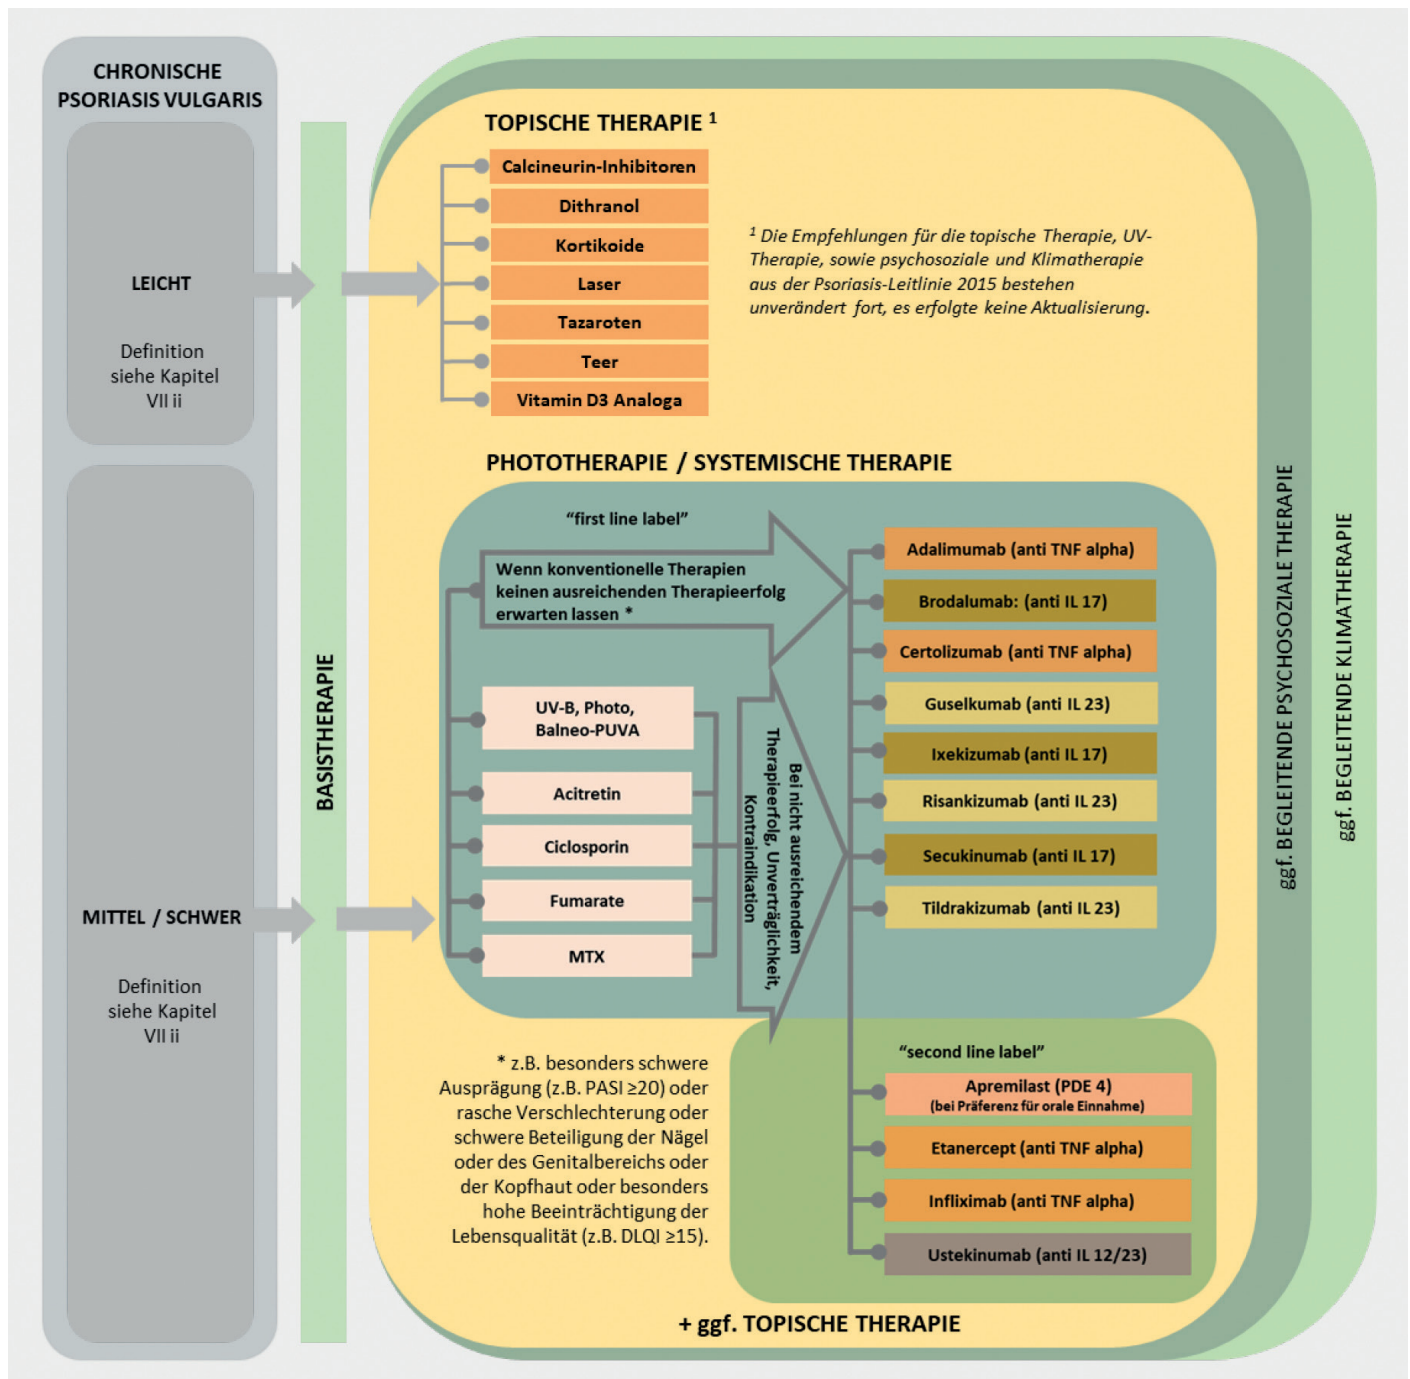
CHRONISCHE PSORIASIS VULGARIS

LEICHT

Definition siehe Kapitel VII ii

MITTEL / SCHWER

Definition siehe Kapitel VII ii

BASISTHERAPIE

TOPISCHE THERAPIE $^1$

Calcineurin-Inhibitoren
Dithranol
Kortikoide
Laser
Tazaroten
Teer
Vitamin D3 Analoga

$^1$ Die Empfehlungen für die topische Therapie, UV-Therapie, sowie psychosoziale und Klimatherapie aus der Psoriasis-Leitlinie 2015 bestehen unverändert fort, es erfolgte keine Aktualisierung.

PHOTOTHERAPIE / SYSTEMISCHE THERAPIE

"first line label"

Wenn konventionelle Therapien keinen ausreichenden Therapieerfolg erwarten lassen *

UV-B, Photo, Balneo-PUVA
Acitretin
Ciclosporin
Fumarate
MTX

Bei nicht ausreichendem Therapieerfolg, Unverträglichkeit, Kontraindikation

Adalimumab (anti TNF alpha)
Brodalumab: (anti IL 17)
Certolizumab (anti TNF alpha)
Guselkumab (anti IL 23)
Ixekizumab (anti IL 17)
Risankizumab (anti IL 23)
Secukinumab (anti IL 17)
Tildrakizumab (anti IL 23)

"second line label"

Apremilast (PDE 4)
(bei Präferenz für orale Einnahme)
Etanercept (anti TNF alpha)
Infliximab (anti TNF alpha)
Ustekinumab (anti IL 12/23)

* z.B. besonders schwere Ausprägung (z.B. PASI ≥20) oder rasche Verschlechterung oder schwere Beteiligung der Nägel oder des Genitalbereichs oder der Kopfhaut oder besonders hohe Beeinträchtigung der Lebensqualität (z.B. DLQI ≥15).

+ ggf. TOPISCHE THERAPIE

ggf. BEGLEITENDE PSYCHOSOZIALE THERAPIE

ggf. BEGLEITENDE KLIMATHERAPIE